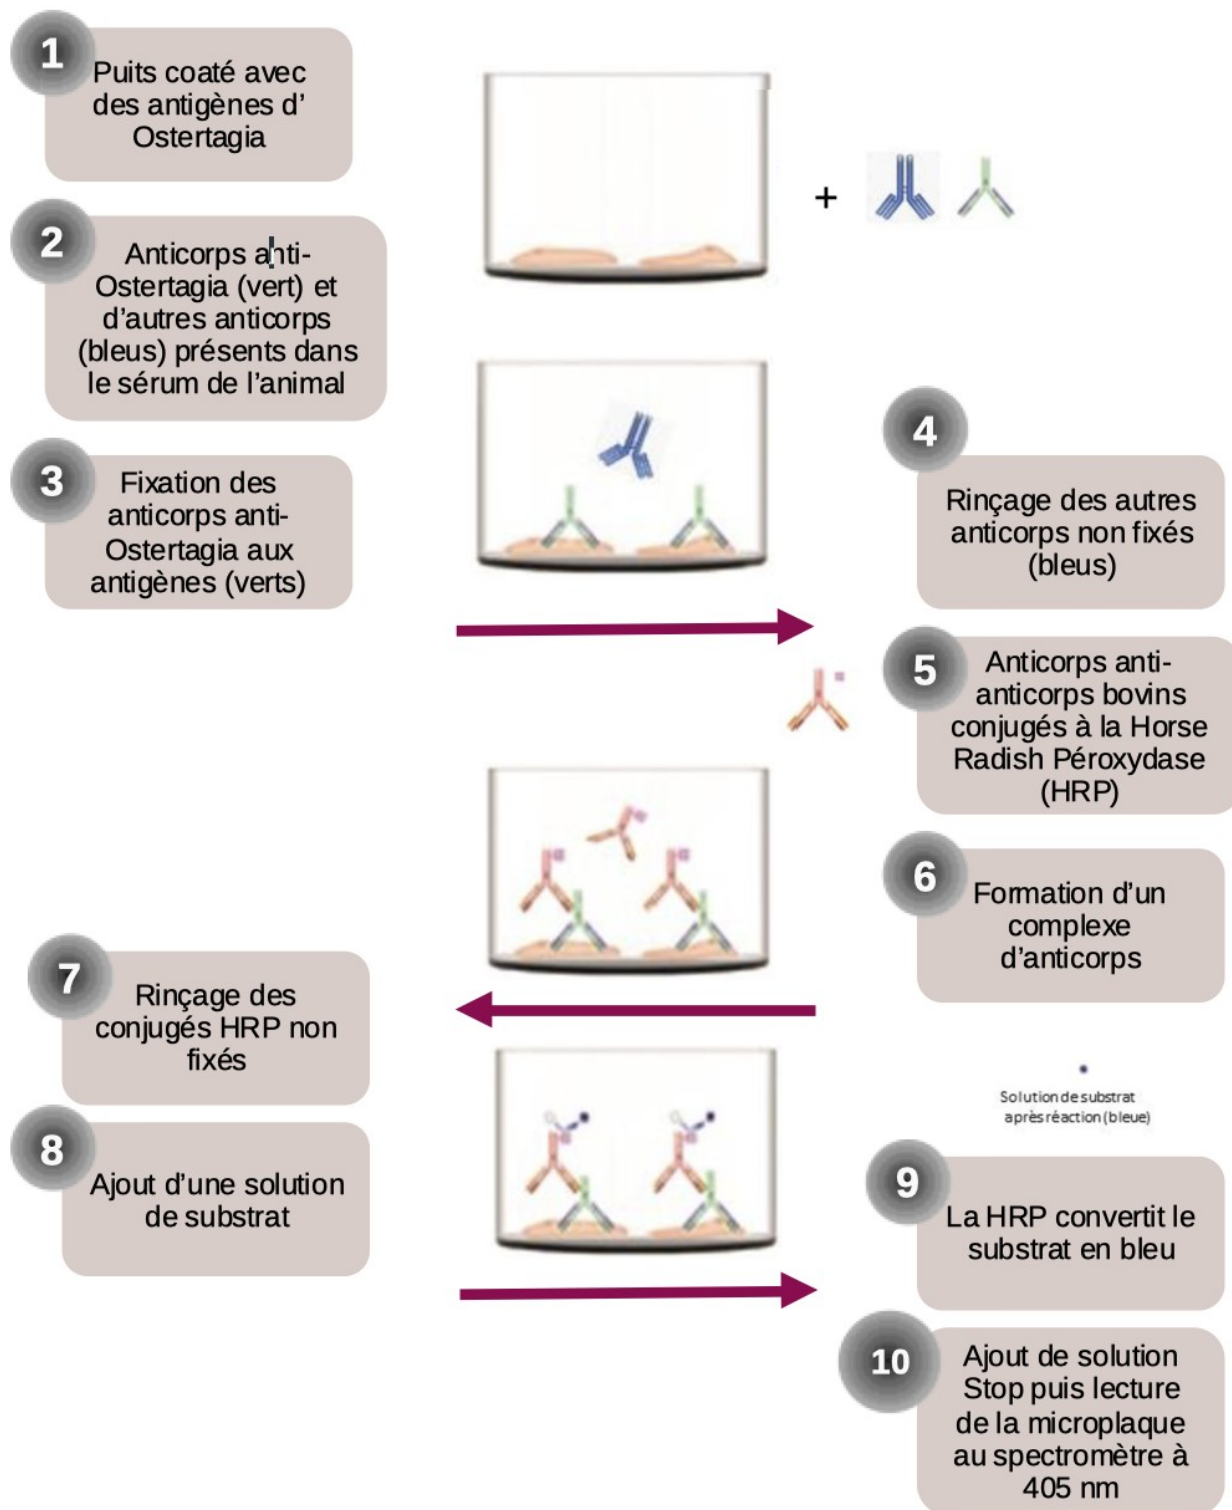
1
Puits coaté avec des antigènes d' Ostertagia

+

2
Anticorps anti-Ostertagia (vert) et d'autres anticorps (bleus) présents dans le sérum de l'animal

3
Fixation des anticorps anti-Ostertagia aux antigènes (verts)

4
Rinçage des autres anticorps non fixés (bleus)

5
Anticorps anti-anticorps bovins conjugés à la Horse Radish Péroxydase (HRP)

6
Formation d'un complexe d'anticorps

7
Rinçage des conjugés HRP non fixés

8
Ajout d'une solution de substrat

Solution de substrat après réaction (bleue)

9
La HRP convertit le substrat en bleu

10
Ajout de solution Stop puis lecture de la microplaque au spectromètre à 405 nm